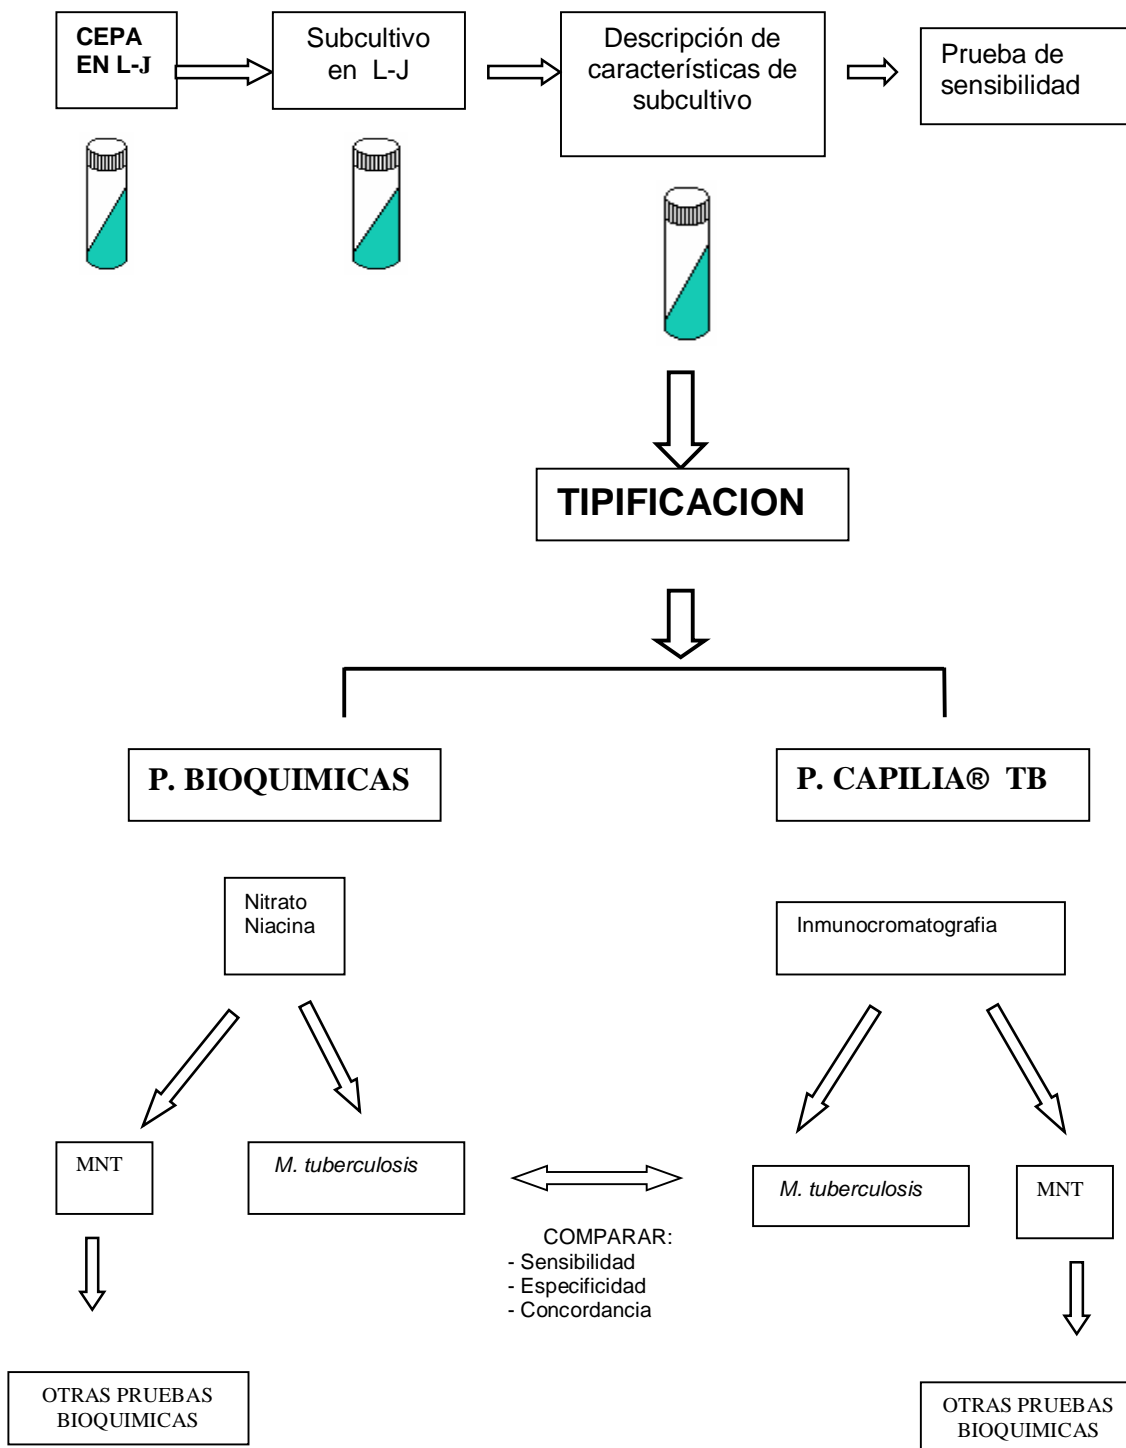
CEPA EN L-J

Subcultivo en L-J

Descripción de características de subcultivo

Prueba de sensibilidad

TIPIFICACION

P. BIOQUIMICAS

P. CAPILIA® TB

Nitrato
Niacina

Inmunocromatografia

MNT

M. tuberculosis

M. tuberculosis

MNT

COMPARAR:
- Sensibilidad
- Especificidad
- Concordancia

OTRAS PRUEBAS BIOQUIMICAS

OTRAS PRUEBAS BIOQUIMICAS